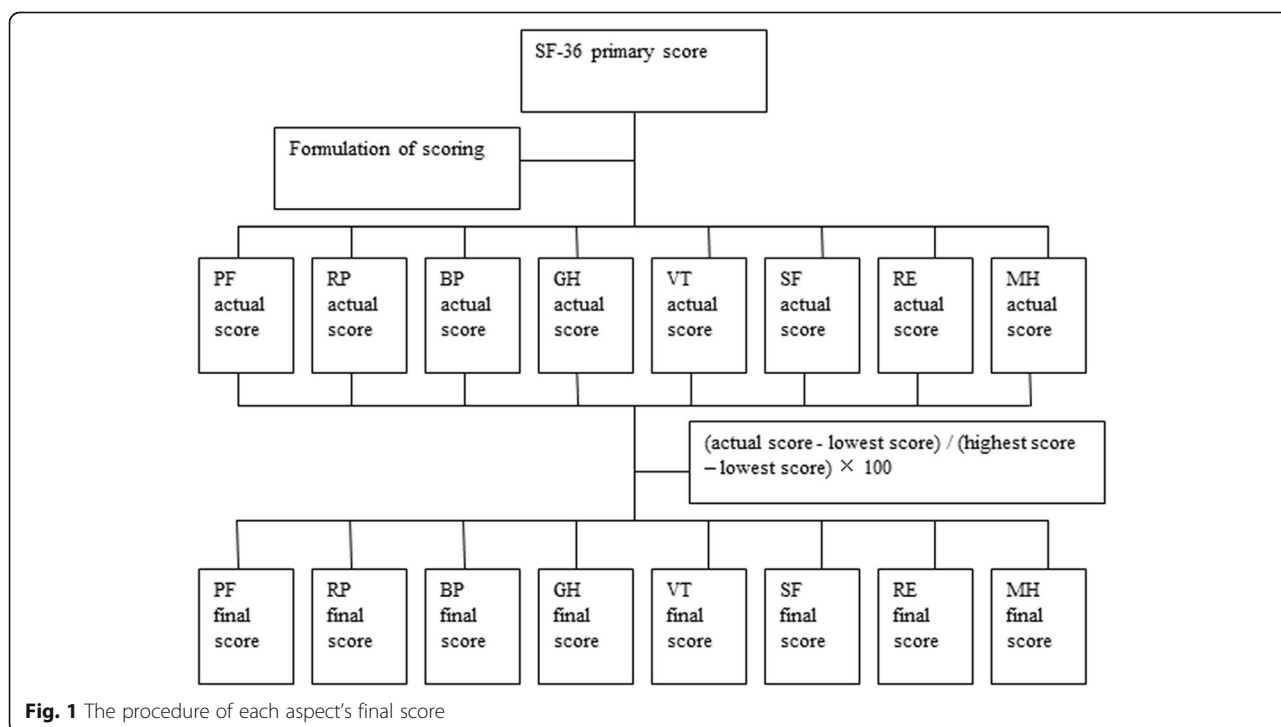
SF-36 primary score

Formulation of scoring

PF actual score

RP actual score

BP actual score

GH actual score

VT actual score

SF actual score

RE actual score

MH actual score

(actual score - lowest score) / (highest score – lowest score) $\times$ 100

PF final score

RP final score

BP final score

GH final score

VT final score

SF final score

RE final score

MH final score

Fig. 1 The procedure of each aspect's final score